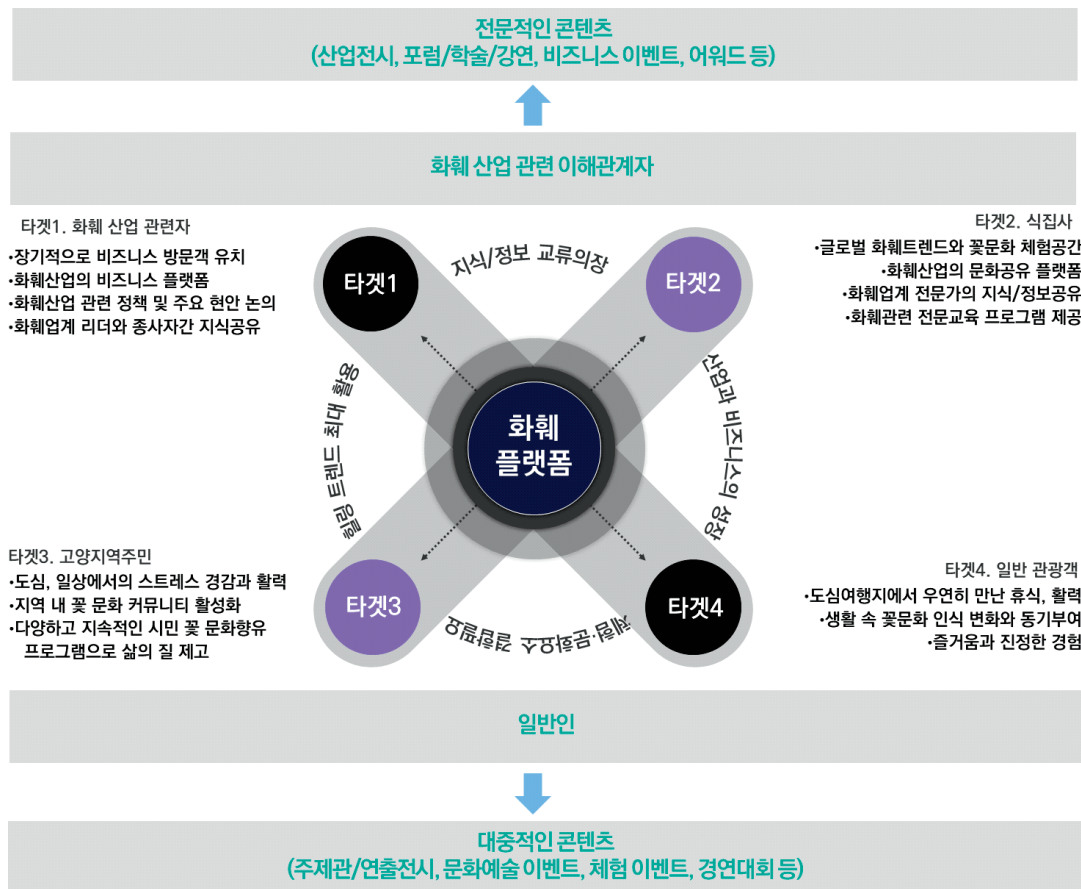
전문적인 콘텐츠
(산업전시, 포럼/학술/강연, 비즈니스 이벤트, 어워드 등)

화훼 산업 관련 이해관계자

타겟1. 화훼 산업 관련자
•장기적으로 비즈니스 방문객 유치
•화훼산업의 비즈니스 플랫폼
•화훼산업 관련 정책 및 주요 현안 논의
•화훼업계 리더와 종사자간 지식공유

타겟2. 식집사
•글로벌 화훼트렌드와 꽃문화 체험공간
•화훼산업의 문화공유 플랫폼
•화훼업계 전문가의 지식/정보공유
•화훼관련 전문교육 프로그램 제공

타겟1

지식/정보 교류의장

타겟2

힐링 트렌드 최대 활용

화훼
플랫폼

산업과 비즈니스의 성장

타겟3. 고양지역주민
•도심, 일상에서의 스트레스 경감과 활력
•지역 내 꽃 문화 커뮤니티 활성화
•다양하고 지속적인 시민 꽃 문화향유 프로그램으로 삶의 질 제고

타겟4. 일반 관광객
•도심여행지에서 우연히 만난 휴식, 활력
•생활 속 꽃문화 인식 변화와 동기부여
•즐거움과 진정한 경험

타겟3

체험·문화향유 공간제공

타겟4

일반인

대중적인 콘텐츠
(주제관/연출전시, 문화예술 이벤트, 체험 이벤트, 경연대회 등)